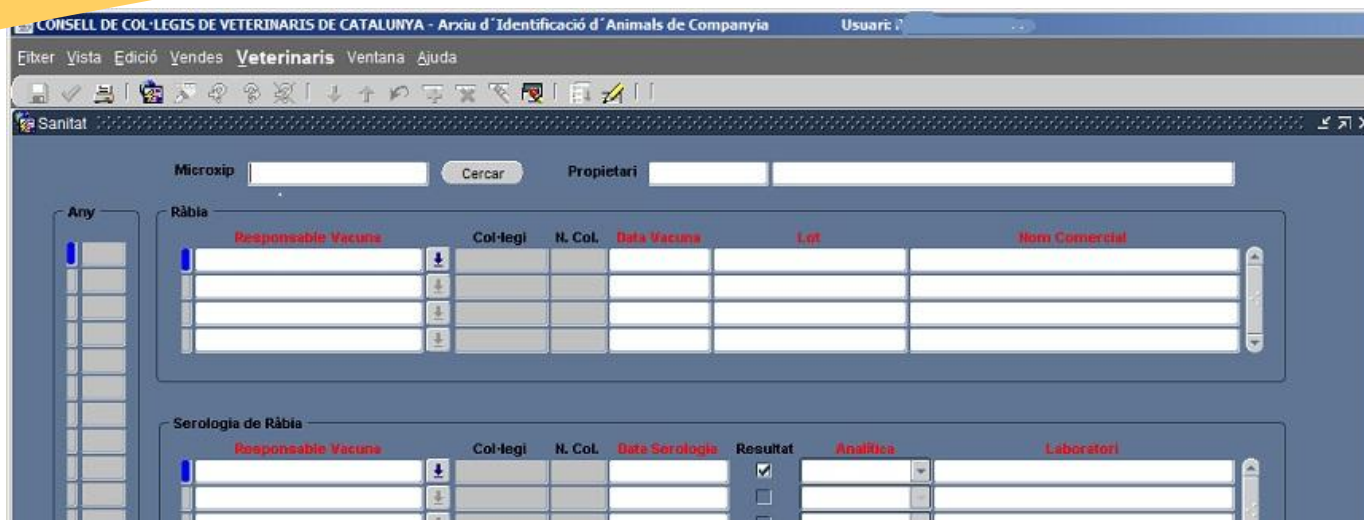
CONSELL DE COL·LEGIS DE VETERINARIS DE CATALUNYA - Arxiu d´Identificació d´Animals de Companyia Usuari: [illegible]

Fitxer Vista Edició Vendes Veterinaris Ventana Ajuda

Sanitat

Microxip Cercar Propietari

Any

Ràbia

| Responsable Vacuna | Col·legi | N. Col. | Data Vacuna | Lot | Nom Comercial |
|---|---|---|---|---|---|
| | | | | | |
| | | | | | |
| | | | | | |
| | | | | | |

Serologia de Ràbia

| Responsable Vacuna | Col·legi | N. Col. | Data Serologia | Resultat | Analítica | Laboratori |
|---|---|---|---|---|---|---|
| | | | | ☑ | | |
| | | | | ☐ | | |